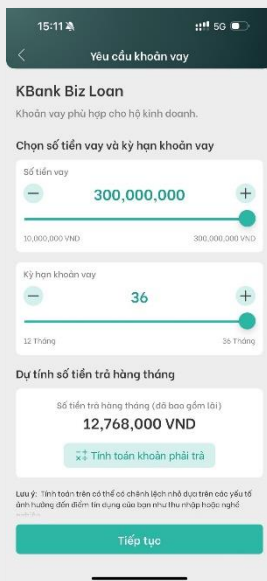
15:11
5G

Yêu cầu khoản vay

KBank Biz Loan

Khoản vay phù hợp cho hộ kinh doanh.

Chọn số tiền vay và kỳ hạn khoản vay

Số tiền vay

300,000,000

10,000,000 VND

300,000,000 VND

Kỳ hạn khoản vay

36

12 Tháng

36 Tháng

Dự tính số tiền trả hàng tháng

Số tiền trả hàng tháng (đã bao gồm lãi)

12,768,000 VND

Tính toán khoản phải trả

Lưu ý: Tính toán trên có thể có chênh lệch nhỏ dựa trên các yếu tố ảnh hưởng đến điểm tín dụng của bạn như thu nhập hoặc nghề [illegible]

Tiếp tục